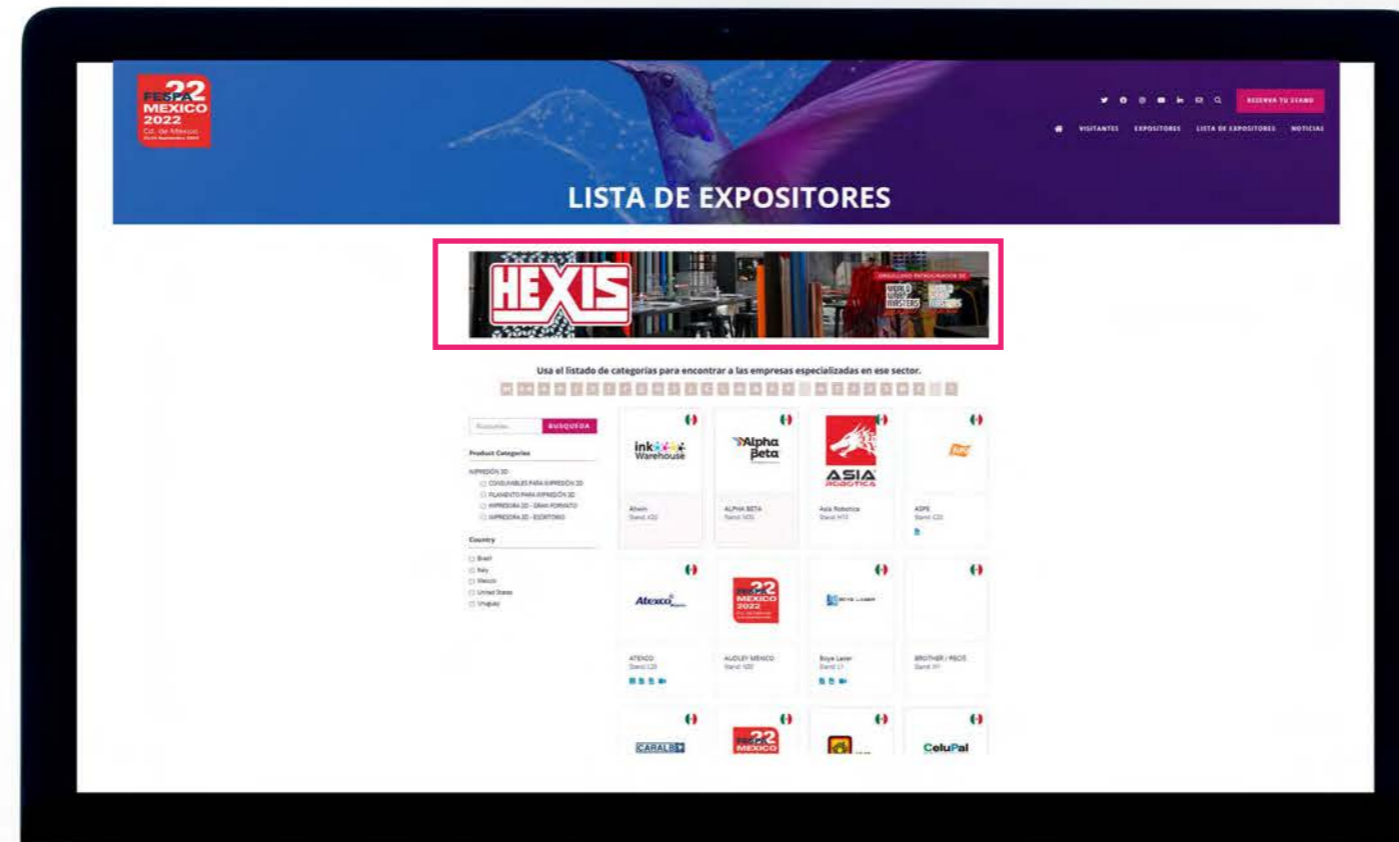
FESPA 22 MEXICO 2022 Cd. de Mexico

RESERVA TU STAND

VISITANTES EXPOSITORES LISTA DE EXPOSITORES NOTICIAS

LISTA DE EXPOSITORES

HEXIS

ORGULLOSO PATROCINADOR DE

WORLD WRAP MASTERS

Usa el listado de categorías para encontrar a las empresas especializadas en ese sector.

BUSQUEDA

Product Categories

IMPRESIÓN 3D

CONSUMIBLES PARA IMPRESIÓN 3D

FILAMENTO PARA IMPRESIÓN 3D

IMPRESORA 3D - GRAN FORMATO

IMPRESORA 3D - ESCRITORIO

Country

Brazil

Italy

Mexico

United States

Uruguay

ink Warehouse

Alwin
Stand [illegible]

Alpha Beta

ALPHA BETA
Stand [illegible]

ASIA ROBOTICA

Asia Robotica
Stand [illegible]

ASPE
Stand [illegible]

Atexco

ATEXCO
Stand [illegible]

FESPA 22 MEXICO 2022

AUDLEY MEXICO
Stand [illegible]

Boye Laser
Stand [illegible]

BROTHER / PECIS
Stand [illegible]

CARALBS

FESPA 22 MEXICO

CeluPal